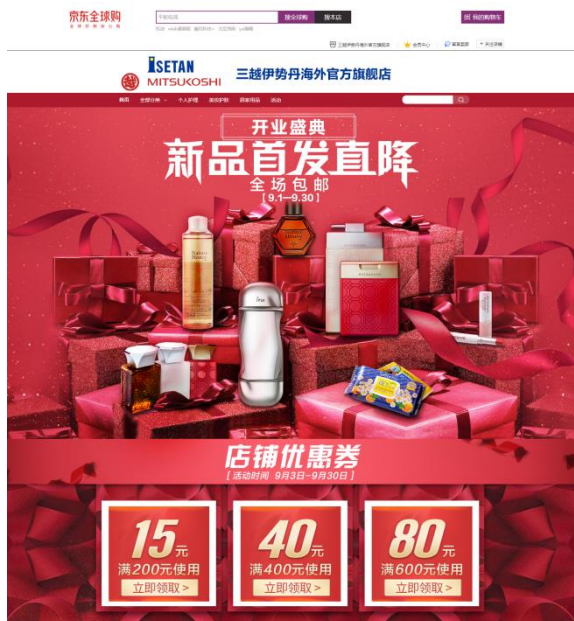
京东全球购
搜全球购 搜本店
我的购物车
ISETAN
MITSUKOSHI
三越伊勢丹海外官方旗舰店
首页 全部分类 个人护理 美妆护肤 居家用品 活动
开业盛典
新品首发直降
全场包邮
【9.1—9.30】
店铺优惠券
【活动时间 9月3日—9月30日】
15元
满200元使用
立即领取 >
40元
满400元使用
立即领取 >
80元
满600元使用
立即领取 >